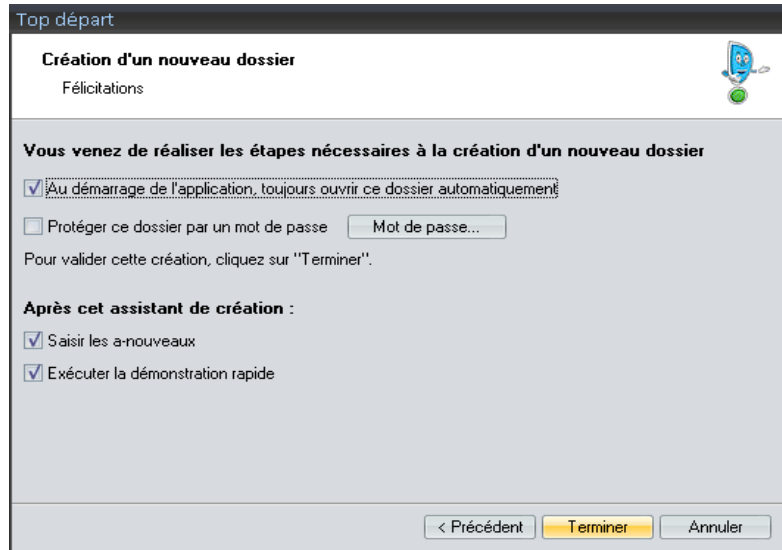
Top départ

Création d'un nouveau dossier

Félicitations

Vous venez de réaliser les étapes nécessaires à la création d'un nouveau dossier

☑ Au démarrage de l'application, toujours ouvrir ce dossier automatiquement

☐ Protéger ce dossier par un mot de passe | Mot de passe...

Pour valider cette création, cliquez sur "Terminer".

Après cet assistant de création :

☑ Saisir les a-nouveaux

☑ Exécuter la démonstration rapide

< Précédent | Terminer | Annuler